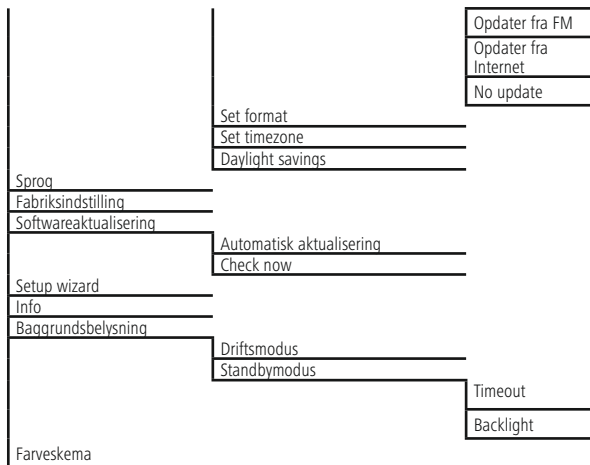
Opdater fra FM
Opdater fra Internet
No update
Set format
Set timezone
Daylight savings
Sprog
Fabriksindstilling
Softwareaktualisering
Automatisk aktualisering
Check now
Setup wizard
Info
Baggrundsbelysning
Driftsmodus
Standbymodus
Timeout
Backlight
Farveskema